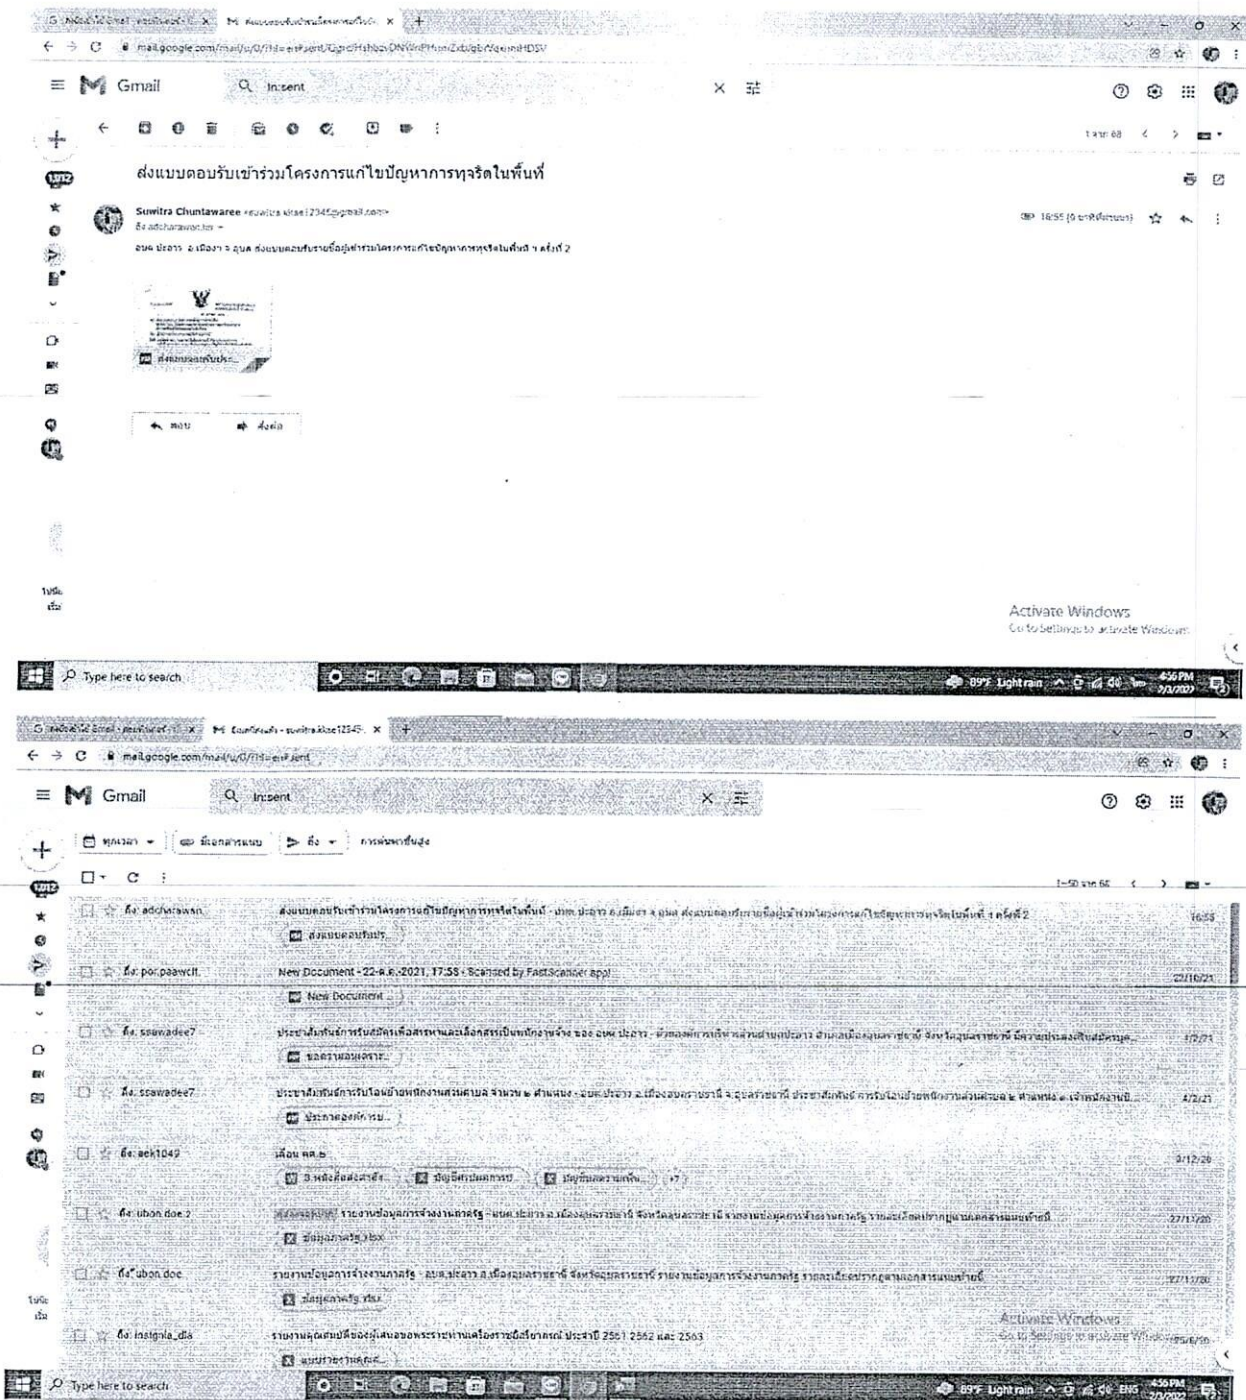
mail.google.com/mail/u/0/#sent

Gmail

in:sent

ส่งแบบตอบรับเข้าร่วมโครงการแก้ไขปัญหาการทุจริตในพื้นที่

Suwitra Chuntawaree <suwitra.khae12345@gmail.com>

ถึง adcharawan.tm

อบต.ประอาว อ.เมือง จ.อุบล ส่งแบบตอบรับรายชื่อผู้เข้าร่วมโครงการแก้ไขปัญหาการทุจริตในพื้นที่ ฯ ครั้งที่ 2

16:55 (0 นาทีที่ผ่านมา)

ตอบ

ส่งต่อ

Activate Windows
Go to Settings to activate Windows.

Type here to search

89°F Light rain

4:56 PM

mail.google.com/mail/u/0/#sent

Gmail

in:sent

ทุกเวลา

มีเอกสารแนบ

ถึง

การค้นหาขั้นสูง

1–50 จาก 66

| | | | |
|---|---|---|---|
| ถึง: adcharawan | ส่งแบบตอบรับเข้าร่วมโครงการแก้ไขปัญหาการทุจริตในพื้นที่ - อบต.ประอาว อ.เมือง จ.อุบล ส่งแบบตอบรับรายชื่อผู้เข้าร่วมโครงการแก้ไขปัญหาการทุจริตในพื้นที่ ฯ ครั้งที่ 2 | ส่งแบบตอบรับ... | 16:55 |
| ถึง: por.paawcit | New Document - 22-ธ.ค.-2021, 17:55 - Scanned by FastScanner app! | New Document | 22/12/21 |
| ถึง: ssawadee7 | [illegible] | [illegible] | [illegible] |
| ถึง: ssawadee7 | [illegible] | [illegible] | 4/2/21 |
| ถึง: aek1049 | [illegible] | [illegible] | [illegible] |
| ถึง: ubon.doe.2 | รายงานข้อมูลการจ้างงานภาครัฐ - อบต.ประอาว อ.เมืองอุบลราชธานี จังหวัดอุบลราชธานี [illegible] | ข้อมูลภาครัฐ.xlsx | 27/11/20 |
| ถึง: ubon.doe | รายงานข้อมูลการจ้างงานภาครัฐ - อบต.ประอาว อ.เมืองอุบลราชธานี จังหวัดอุบลราชธานี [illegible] | ข้อมูลภาครัฐ.xlsx | 27/11/20 |
| ถึง: insignia_dla | รายงานคุณสมบัติของผู้เสนอขอพระราชทานเครื่องราชอิสริยาภรณ์ ประจำปี 2561 2562 และ 2563 | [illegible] | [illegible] |

Activate Windows
Go to Settings to activate Windows.

Type here to search

89°F Light rain ENG

4:56 PM